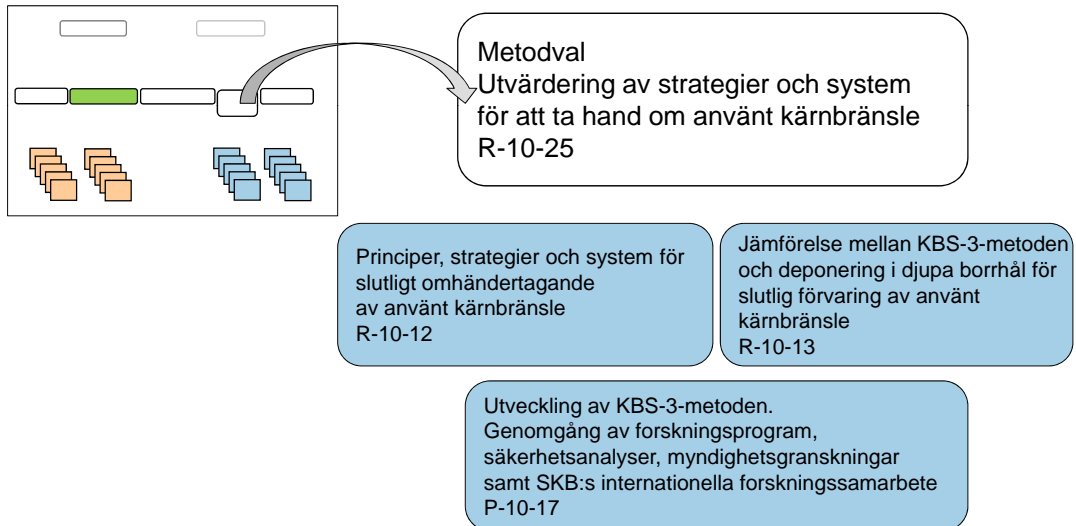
Metodval
Utvärdering av strategier och system för att ta hand om använt kärnbränsle
R-10-25

Principer, strategier och system för slutligt omhändertagande av använt kärnbränsle
R-10-12

Jämförelse mellan KBS-3-metoden och deponering i djupa borrhål för slutlig förvaring av använt kärnbränsle
R-10-13

Utveckling av KBS-3-metoden.
Genomgång av forskningsprogram, säkerhetsanalyser, myndighetsgranskningar samt SKB:s internationella forskningssamarbete
P-10-17